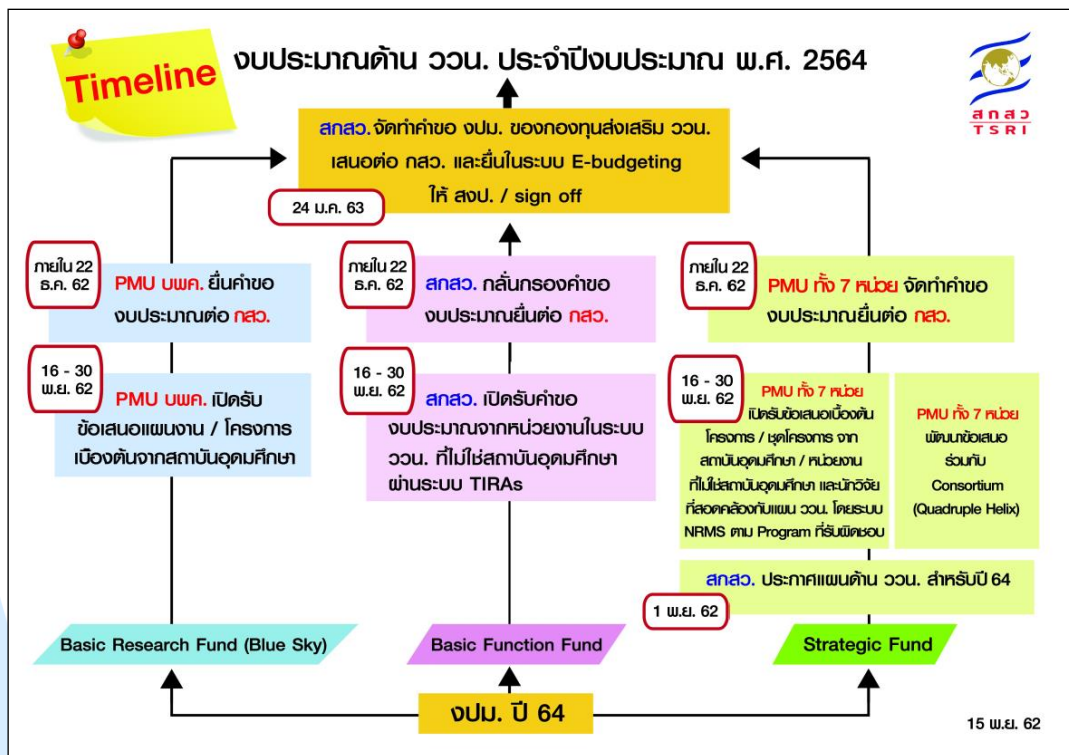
Timeline

งบประมาณด้าน ววน. ประจำปีงบประมาณ พ.ศ. 2564

สกสว
TSRI

สกสว. จัดทำคำขอ งปม. ของกองทุนส่งเสริม ววน. เสนอต่อ กสว. และยื่นในระบบ E-budgeting ให้ สงป. / sign off

24 ม.ค. 63

ภายใน 22 ธ.ค. 62

PMU บพค. ยื่นคำขอ งบประมาณต่อ กสว.

16 - 30 พ.ย. 62

PMU บพค. เปิดรับ ข้อเสนอแผนงาน / โครงการ เบื้องต้นจากสถาบันอุดมศึกษา

Basic Research Fund (Blue Sky)

ภายใน 22 ธ.ค. 62

สกสว. กลั่นกรองคำขอ งบประมาณยื่นต่อ กสว.

16 - 30 พ.ย. 62

สกสว. เปิดรับคำขอ งบประมาณจากหน่วยงานในระบบ ววน. ที่ไม่ใช่สถาบันอุดมศึกษา ผ่านระบบ TIRAs

Basic Function Fund

ภายใน 22 ธ.ค. 62

PMU ทั้ง 7 หน่วย จัดทำคำขอ งบประมาณยื่นต่อ กสว.

16 - 30 พ.ย. 62

PMU ทั้ง 7 หน่วย เปิดรับข้อเสนอเบื้องต้น โครงการ / ชุดโครงการ จาก สถาบันอุดมศึกษา / หน่วยงาน ที่ไม่ใช่สถาบันอุดมศึกษา และนักวิจัย ที่สอดคล้องกับแผน ววน. โดยระบบ NRMS ตาม Program ที่รับผิดชอบ

PMU ทั้ง 7 หน่วย พัฒนาข้อเสนอ ร่วมกับ Consortium (Quadruple Helix)

สกสว. ประกาศแผนด้าน ววน. สำหรับปี 64

1 พ.ย. 62

Strategic Fund

งปม. ปี 64

15 พ.ย. 62